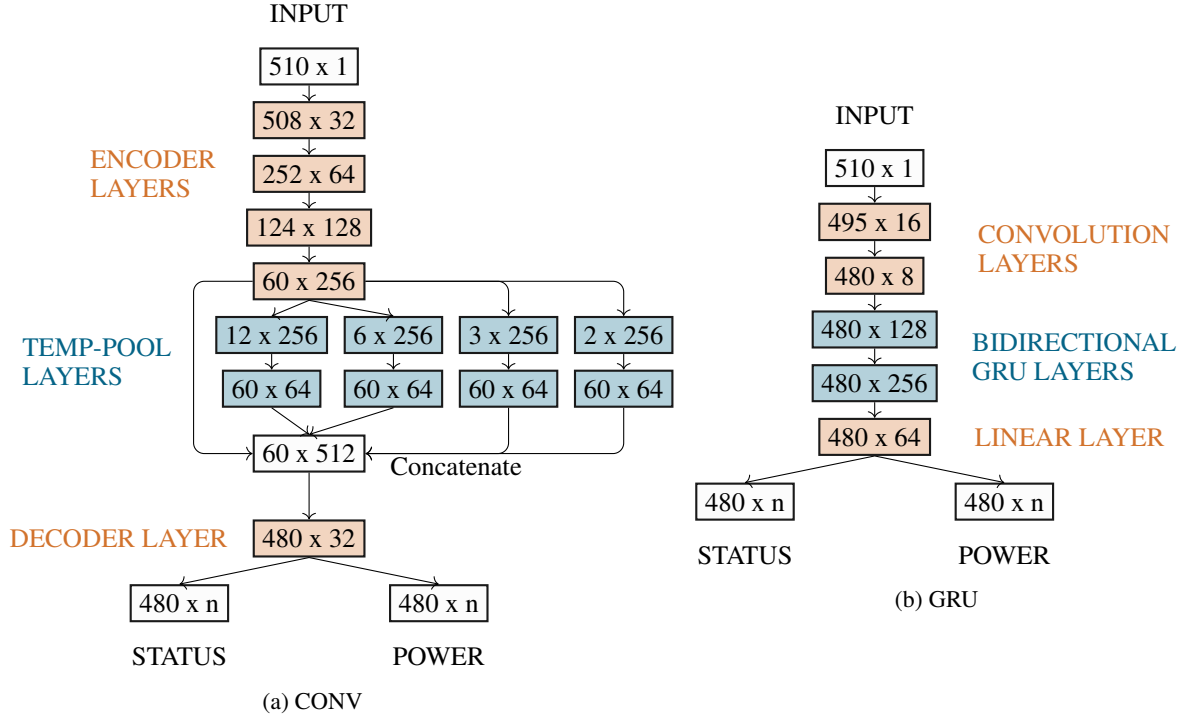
INPUT

510 x 1

508 x 32

ENCODER LAYERS

252 x 64

124 x 128

60 x 256

TEMP-POOL LAYERS

12 x 256

6 x 256

3 x 256

2 x 256

60 x 64

60 x 64

60 x 64

60 x 64

60 x 512

Concatenate

DECODER LAYER

480 x 32

480 x n

480 x n

STATUS

POWER

(a) CONV

INPUT

510 x 1

495 x 16

CONVOLUTION LAYERS

480 x 8

480 x 128

BIDIRECTIONAL GRU LAYERS

480 x 256

480 x 64

LINEAR LAYER

480 x n

480 x n

STATUS

POWER

(b) GRU